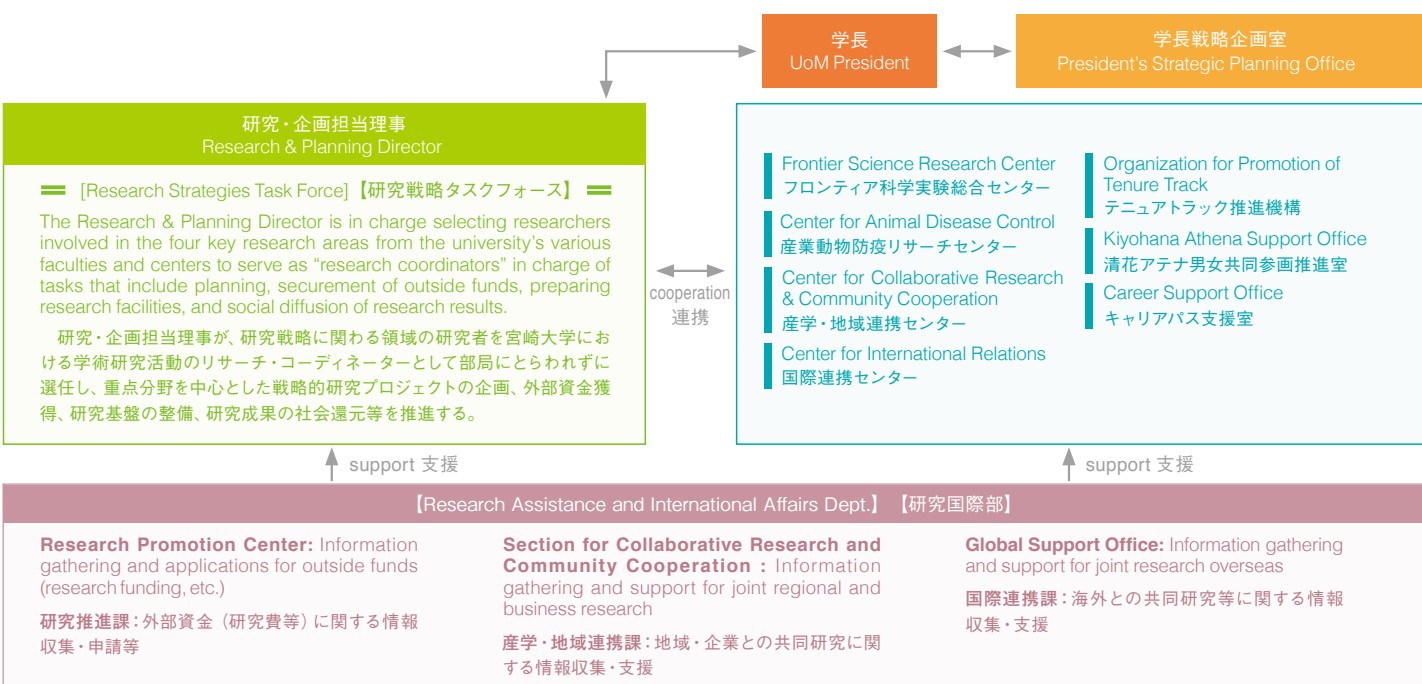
学長
UoM President

学長戦略企画室
President's Strategic Planning Office

研究・企画担当理事
Research & Planning Director

[Research Strategies Task Force]【研究戦略タスクフォース】

The Research & Planning Director is in charge selecting researchers involved in the four key research areas from the university's various faculties and centers to serve as "research coordinators" in charge of tasks that include planning, securement of outside funds, preparing research facilities, and social diffusion of research results.

研究・企画担当理事が、研究戦略に関わる領域の研究者を宮崎大学における学術研究活動のリサーチ・コーディネーターとして部局にとらわれずに選任し、重点分野を中心とした戦略的研究プロジェクトの企画、外部資金獲得、研究基盤の整備、研究成果の社会還元等を推進する。

cooperation
連携

Frontier Science Research Center
フロンティア科学実験総合センター

Center for Animal Disease Control
産業動物防疫リサーチセンター

Center for Collaborative Research & Community Cooperation
産学・地域連携センター

Center for International Relations
国際連携センター

Organization for Promotion of Tenure Track
テニュアトラック推進機構

Kiyohana Athena Support Office
清花アテナ男女共同参画推進室

Career Support Office
キャリアパス支援室

support 支援

support 支援

【Research Assistance and International Affairs Dept.】【研究国際部】

Research Promotion Center: Information gathering and applications for outside funds (research funding, etc.)

研究推進課：外部資金（研究費等）に関する情報収集・申請等

Section for Collaborative Research and Community Cooperation : Information gathering and support for joint regional and business research

産学・地域連携課：地域・企業との共同研究に関する情報収集・支援

Global Support Office: Information gathering and support for joint research overseas

国際連携課：海外との共同研究等に関する情報収集・支援